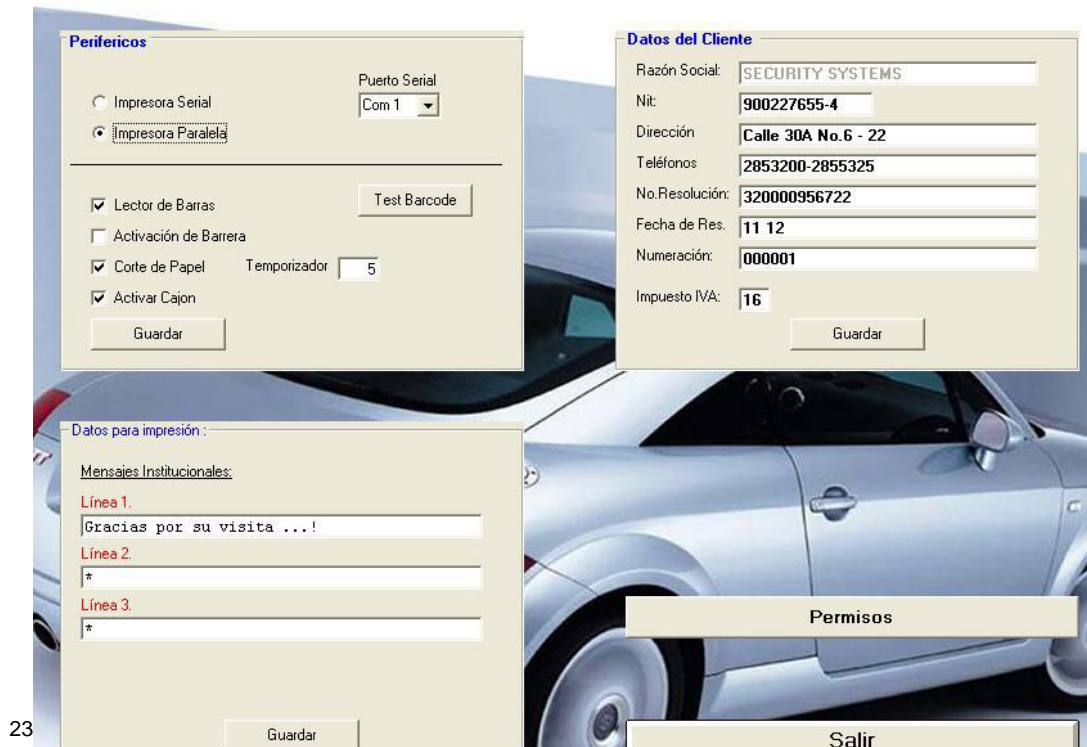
Perifericos

Puerto Serial

Impresora Serial

Com 1

Impresora Paralela

Lector de Barras

Test Barcode

Activación de Barrera

Corte de Papel

Temporizador

5

Activar Cajon

Guardar

Datos del Cliente

Razón Social:

SECURITY SYSTEMS

Nit:

900227655-4

Dirección

Calle 30A No.6 - 22

Teléfonos

2853200-2855325

No.Resolución:

320000956722

Fecha de Res.

11 12

Numeración:

000001

Impuesto IVA:

16

Guardar

Datos para impresión :

Mensajes Institucionales:

Línea 1.

Gracias por su visita ...!

Línea 2.

*

Línea 3.

*

Permisos

23

Guardar

Salir